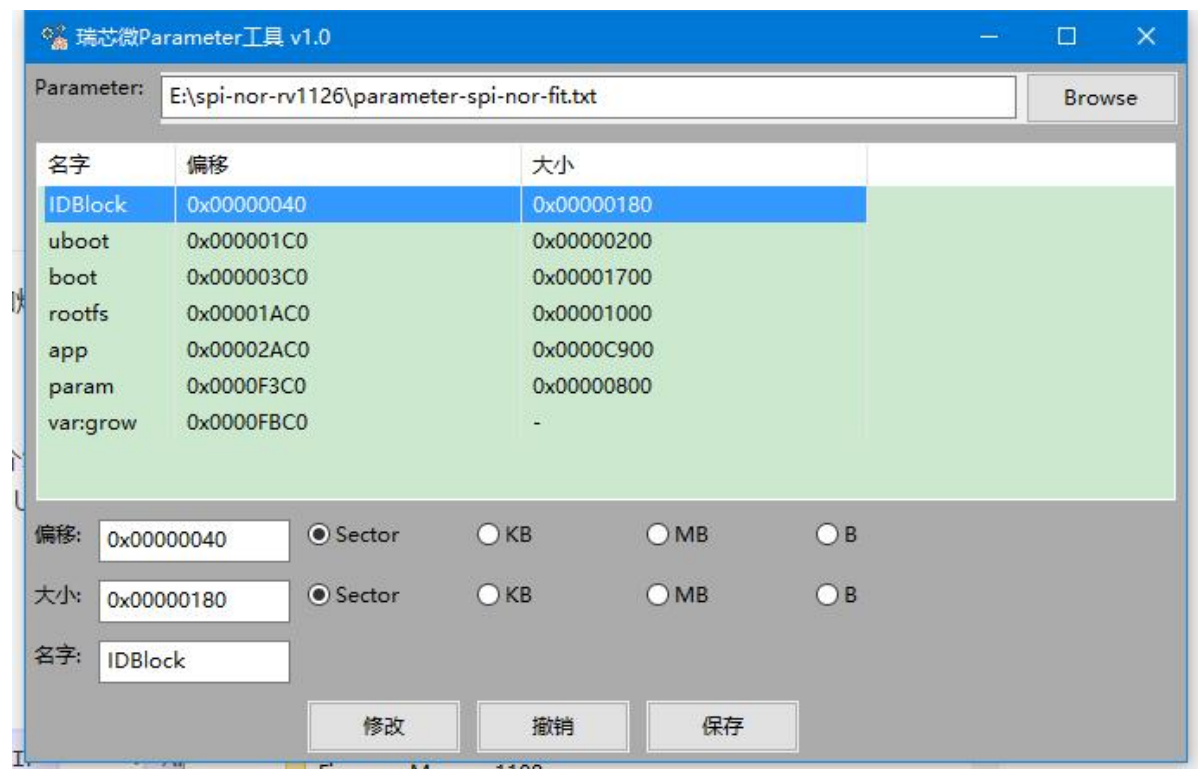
瑞芯微Parameter工具 v1.0

Parameter: E:\spi-nor-rv1126\parameter-spi-nor-fit.txt Browse

| 名字 | 偏移 | 大小 |
|---|---|---|
| IDBlock | 0x00000040 | 0x00000180 |
| uboot | 0x000001C0 | 0x00000200 |
| boot | 0x000003C0 | 0x00001700 |
| rootfs | 0x00001AC0 | 0x00001000 |
| app | 0x00002AC0 | 0x0000C900 |
| param | 0x0000F3C0 | 0x00000800 |
| var:grow | 0x0000FBC0 | - |

偏移: 0x00000040 Sector KB MB B

大小: 0x00000180 Sector KB MB B

名字: IDBlock

修改 撤销 保存